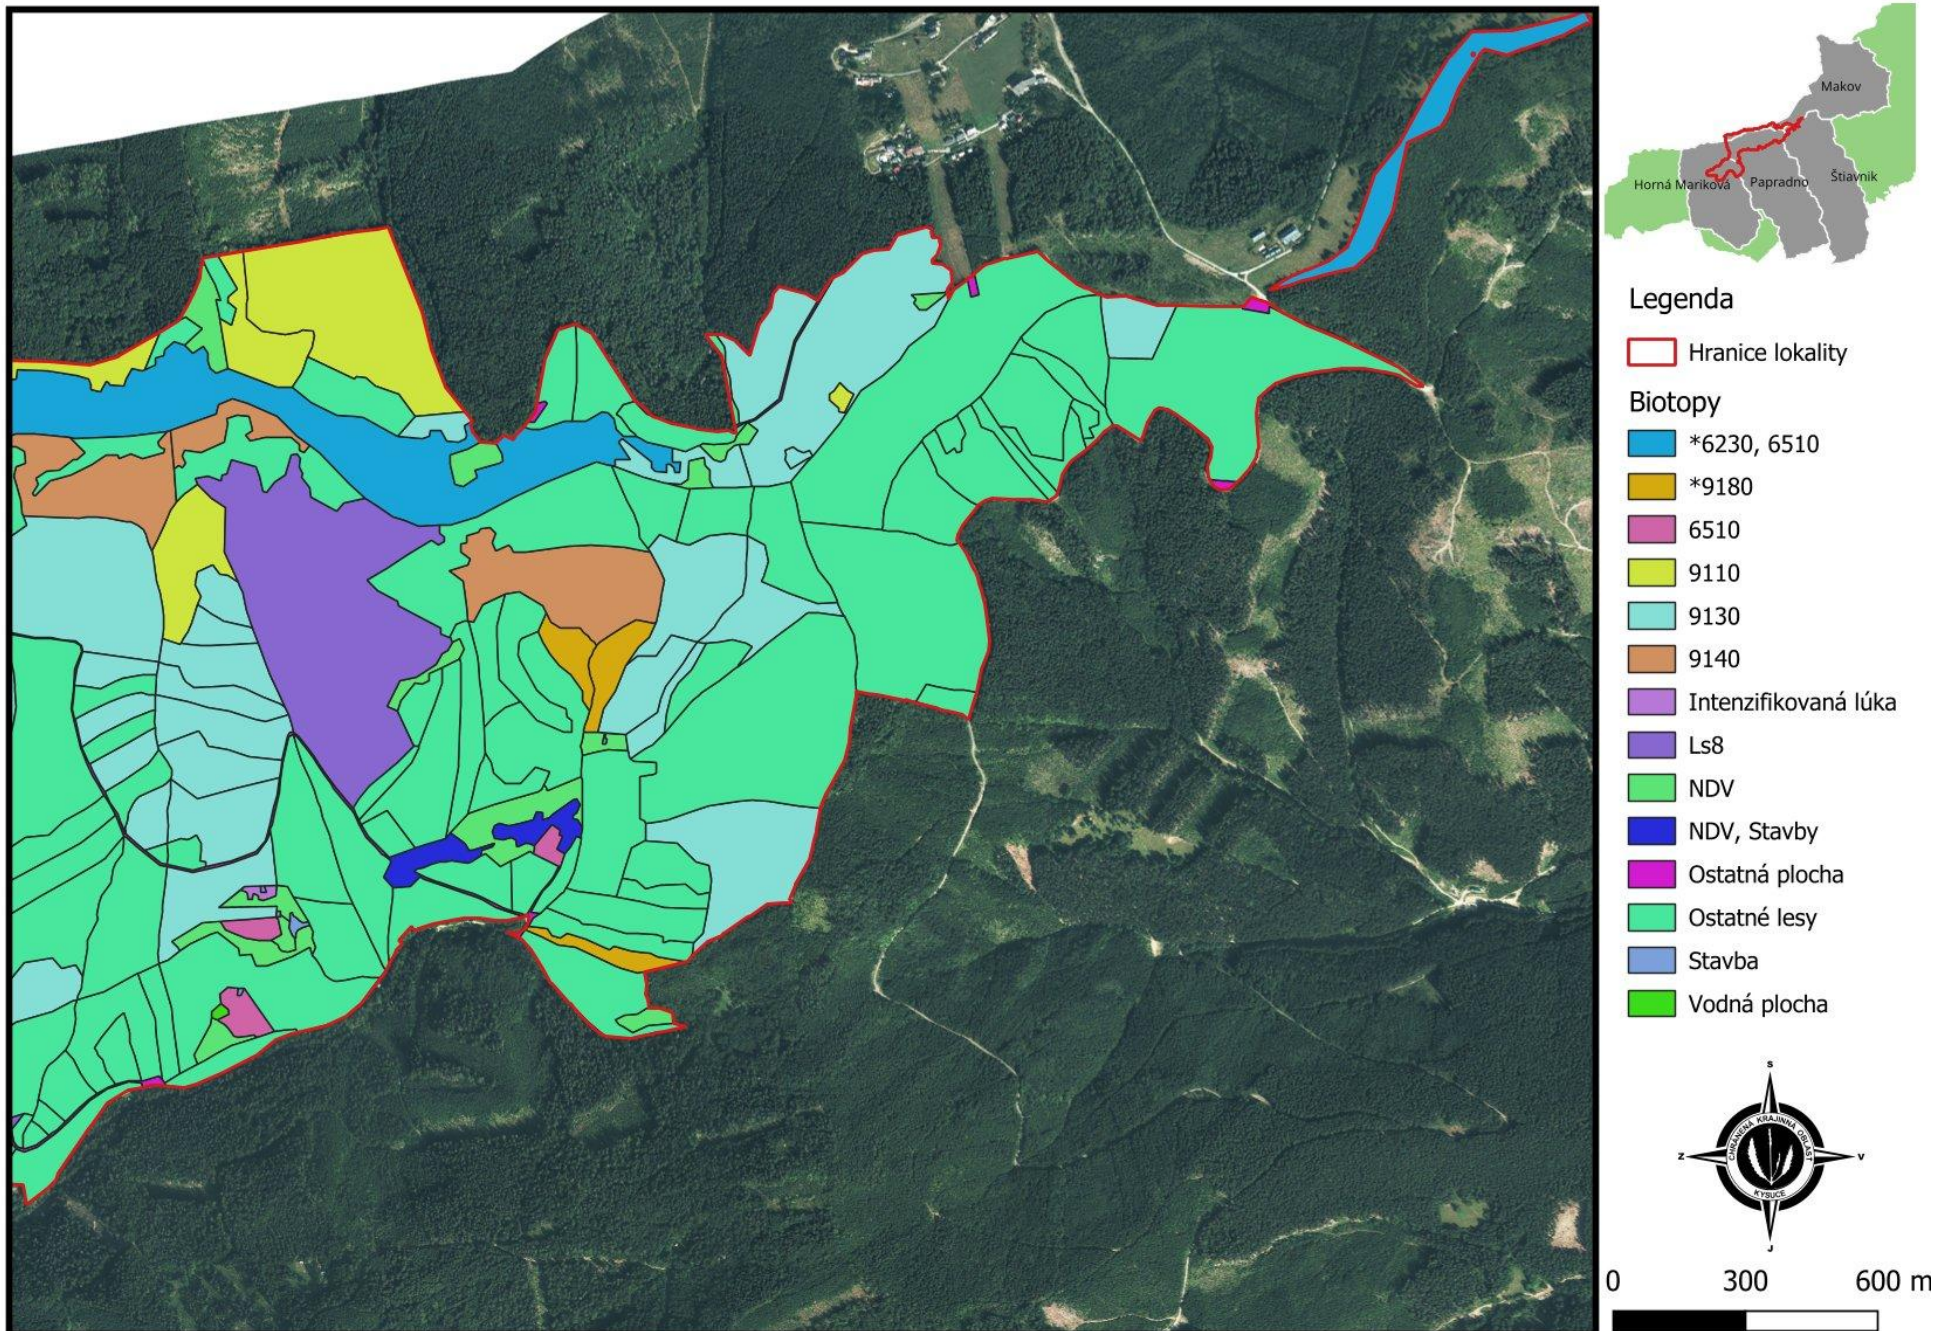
Makov
Horná Maríková
Papradno
Štiavnik

Legenda
Hranice lokality
Biotopy
*6230, 6510
*9180
6510
9110
9130
9140
Intenzifikovaná lúka
Ls8
NDV
NDV, Stavby
Ostatná plocha
Ostatné lesy
Stavba
Vodná plocha

S
Z
V
J
CHRÁNENÁ KRAJINNÁ OBLASŤ
KYSUCE

0 300 600 m